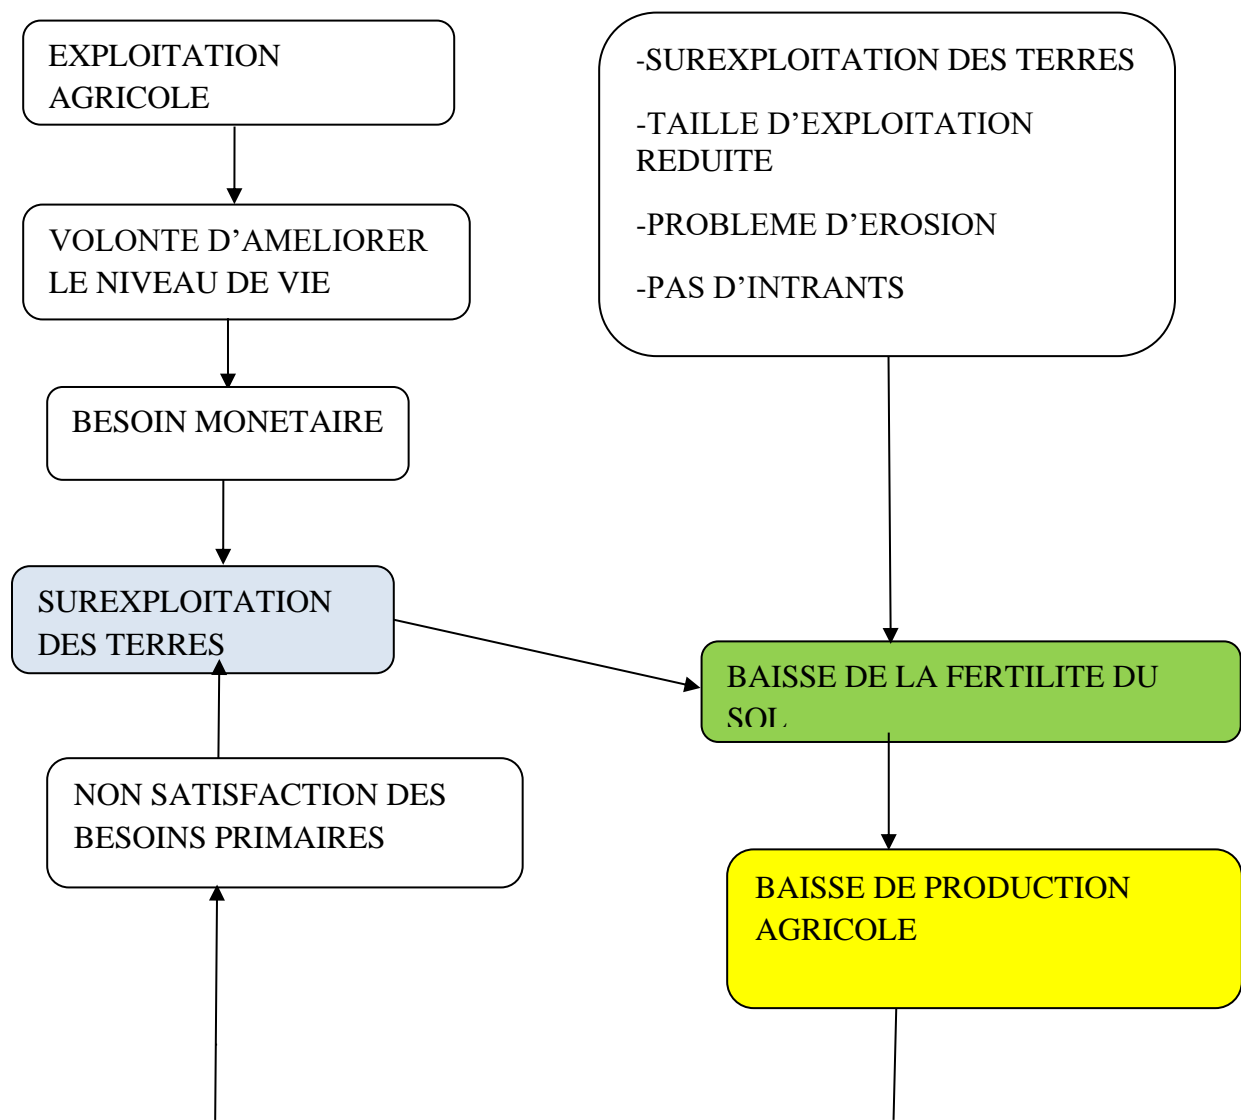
EXPLOITATION AGRICOLE

VOLONTE D’AMELIORER LE NIVEAU DE VIE

BESOIN MONETAIRE

SUREXPLOITATION DES TERRES

NON SATISFACTION DES BESOINS PRIMAIRES

-SUREXPLOITATION DES TERRES

-TAILLE D’EXPLOITATION REDUITE

-PROBLEME D’EROSION

-PAS D’INTRANTS

BAISSE DE LA FERTILITE DU SOL

BAISSE DE PRODUCTION AGRICOLE